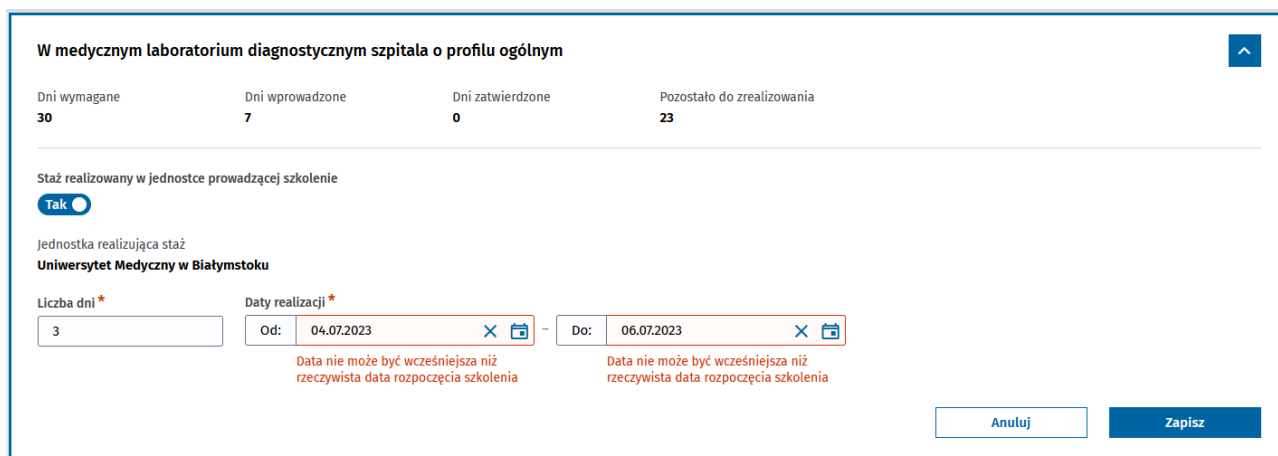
W medycznym laboratorium diagnostycznym szpitala o profilu ogólnym

Dni wymagane
30

Dni wprowadzone
7

Dni zatwierdzone
0

Pozostało do zrealizowania
23

Staż realizowany w jednostce prowadzącej szkolenie

Tak

Jednostka realizująca staż
Uniwersytet Medyczny w Białymstoku

Liczba dni *
3

Daty realizacji *
Od: 04.07.2023
Data nie może być wcześniejsza niż rzeczywista data rozpoczęcia szkolenia

–

Do: 06.07.2023
Data nie może być wcześniejsza niż rzeczywista data rozpoczęcia szkolenia

Anuluj

Zapisz